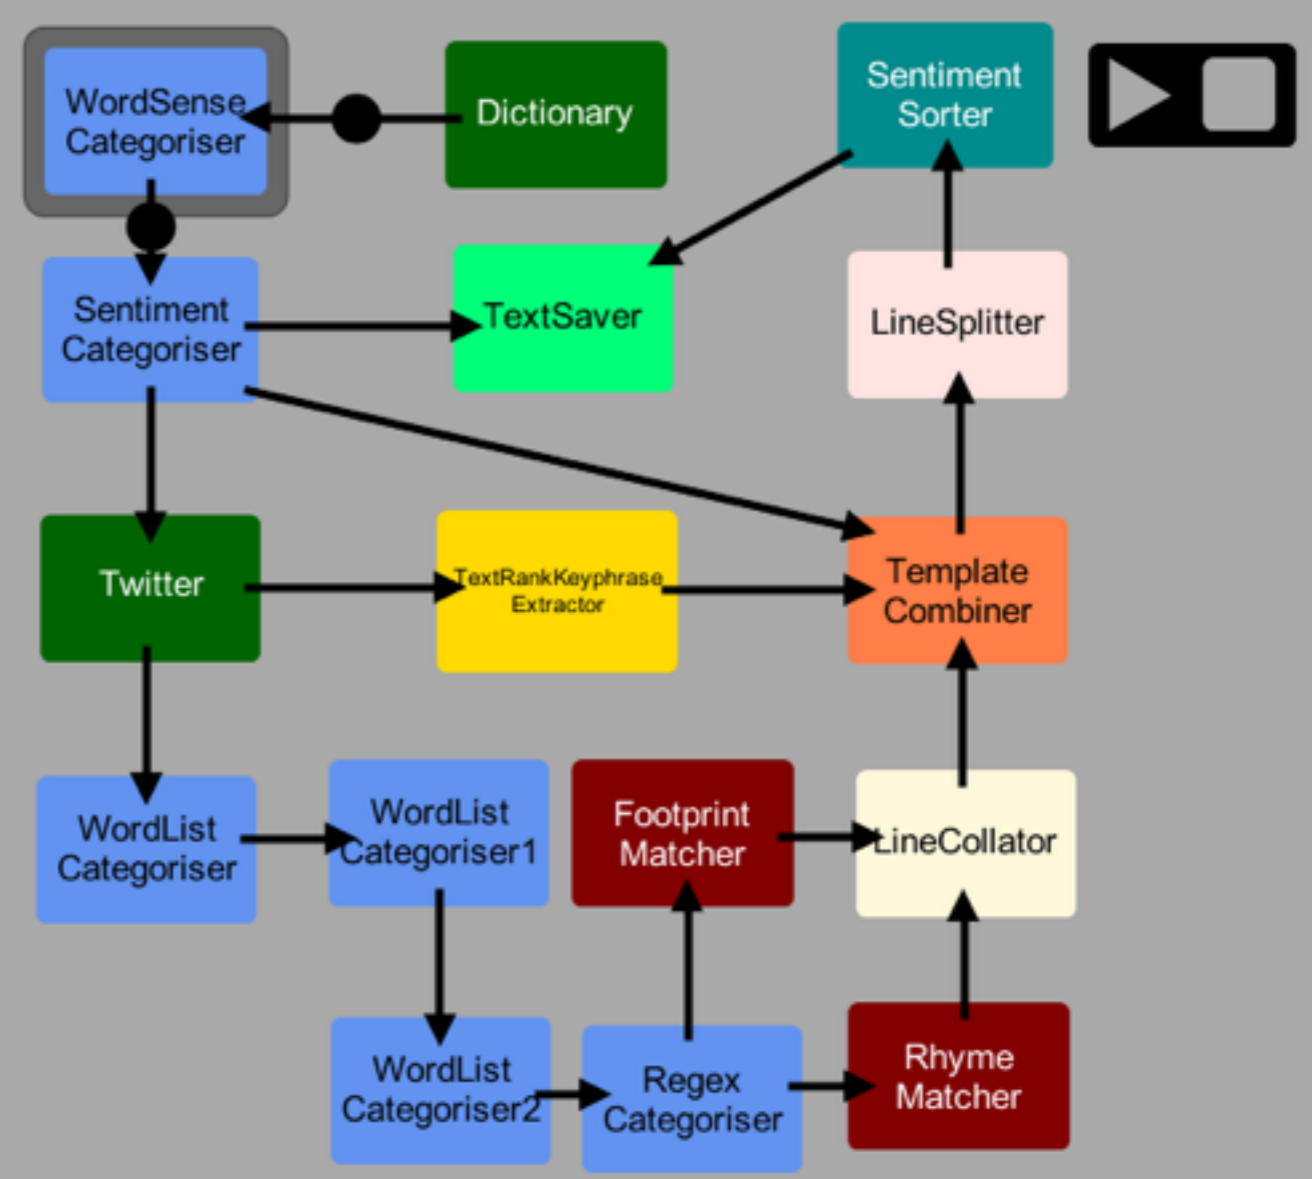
WordSense Categoriser

Dictionary

Sentiment Sorter

Sentiment Categoriser

TextSaver

LineSplitter

Twitter

TextRankKeyphrase Extractor

Template Combiner

WordList Categoriser

WordList Categoriser1

Footprint Matcher

LineCollator

WordList Categoriser2

Regex Categoriser

Rhyme Matcher